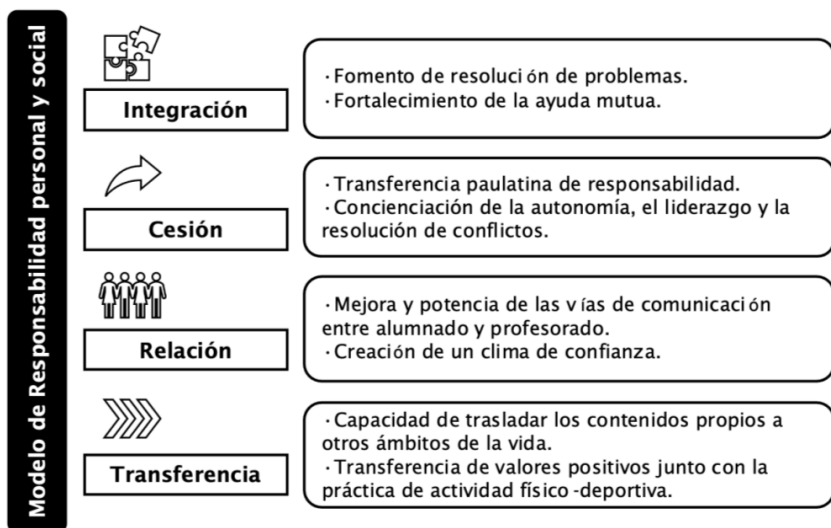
Modelo de Responsabilidad personal y social

Integración

· Fomento de resolución de problemas.
· Fortalecimiento de la ayuda mutua.

Cesión

· Transferencia paulatina de responsabilidad.
· Concienciación de la autonomía, el liderazgo y la resolución de conflictos.

Relación

· Mejora y potencia de las vías de comunicación entre alumnado y profesorado.
· Creación de un clima de confianza.

Transferencia

· Capacidad de trasladar los contenidos propios a otros ámbitos de la vida.
· Transferencia de valores positivos junto con la práctica de actividad físico-deportiva.